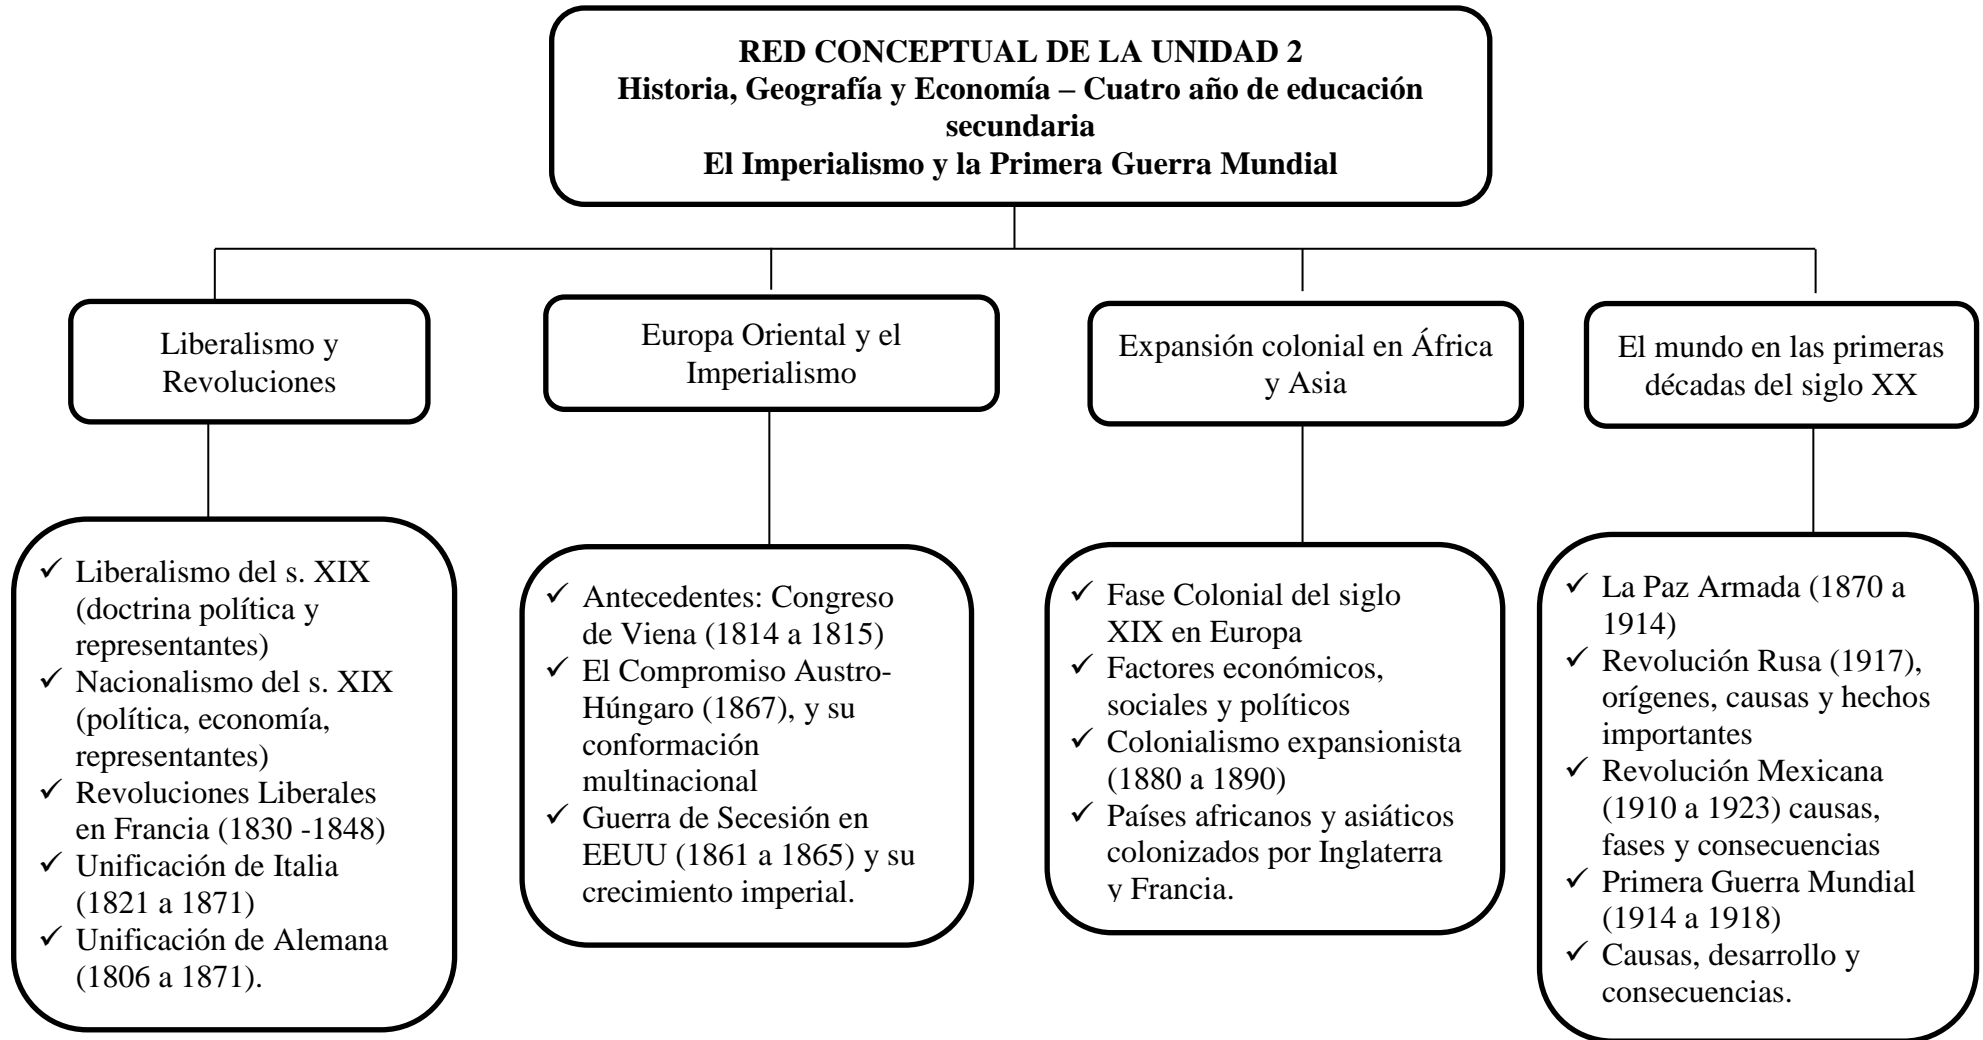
RED CONCEPTUAL DE LA UNIDAD 2
Historia, Geografía y Economía – Cuatro año de educación secundaria
El Imperialismo y la Primera Guerra Mundial

Liberalismo y Revoluciones

✓ Liberalismo del s. XIX (doctrina política y representantes)
✓ Nacionalismo del s. XIX (política, economía, representantes)
✓ Revoluciones Liberales en Francia (1830 -1848)
✓ Unificación de Italia (1821 a 1871)
✓ Unificación de Alemana (1806 a 1871).

Europa Oriental y el Imperialismo

✓ Antecedentes: Congreso de Viena (1814 a 1815)
✓ El Compromiso Austro-Húngaro (1867), y su conformación multinacional
✓ Guerra de Secesión en EEUU (1861 a 1865) y su crecimiento imperial.

Expansión colonial en África y Asia

✓ Fase Colonial del siglo XIX en Europa
✓ Factores económicos, sociales y políticos
✓ Colonialismo expansionista (1880 a 1890)
✓ Países africanos y asiáticos colonizados por Inglaterra y Francia.

El mundo en las primeras décadas del siglo XX

✓ La Paz Armada (1870 a 1914)
✓ Revolución Rusa (1917), orígenes, causas y hechos importantes
✓ Revolución Mexicana (1910 a 1923) causas, fases y consecuencias
✓ Primera Guerra Mundial (1914 a 1918)
✓ Causas, desarrollo y consecuencias.